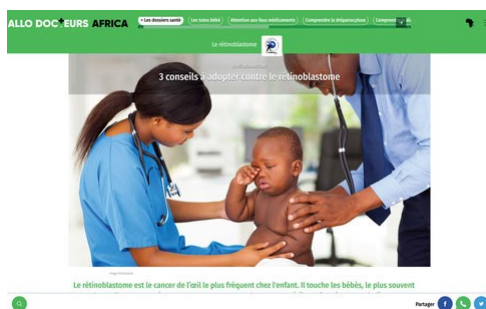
ALLO DOCTEURS AFRICA

Les dossiers santé

Les tous bébés

Attention aux faux médicaments

Comprendre la drépanocytose

Comprend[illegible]

Le rétinoblastome

3 conseils à adopter contre le rétinoblastome

Le rétinoblastome est le cancer de l'œil le plus fréquent chez l'enfant. Il touche les bébés, le plus souvent

Partager